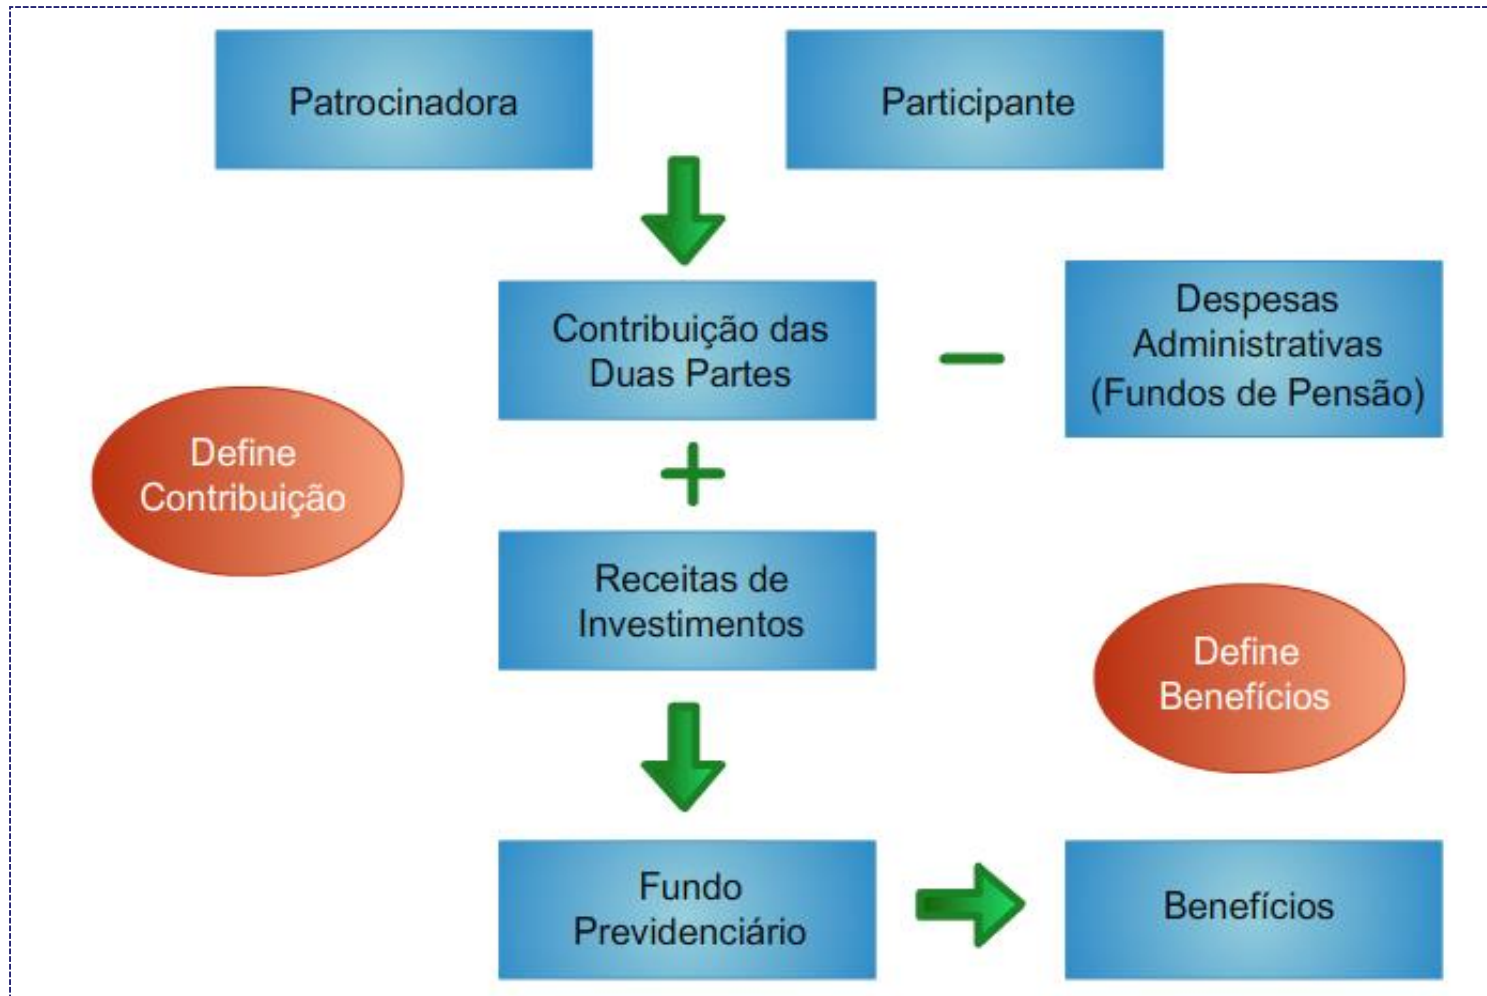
Patrocinadora

Participante

Contribuição das Duas Partes

−

Despesas Administrativas (Fundos de Pensão)

Define Contribuição

+

Receitas de Investimentos

Define Benefícios

Fundo Previdenciário

Benefícios